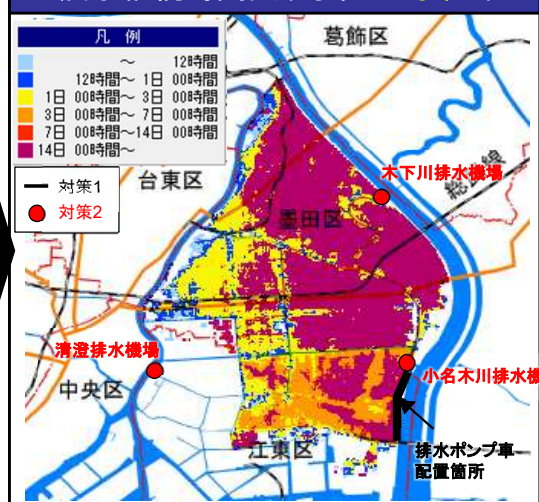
凡　例
～　12時間
12時間～ 1日 00時間
1日 00時間～ 3日 00時間
3日 00時間～ 7日 00時間
7日 00時間～14日 00時間
14日 00時間～

対策1
対策2

葛飾区
台東区
木下川排水機場
墨田区
総武線
清澄排水機場
中央区
小名木川排水機
江東区
排水ポンプ車配置箇所